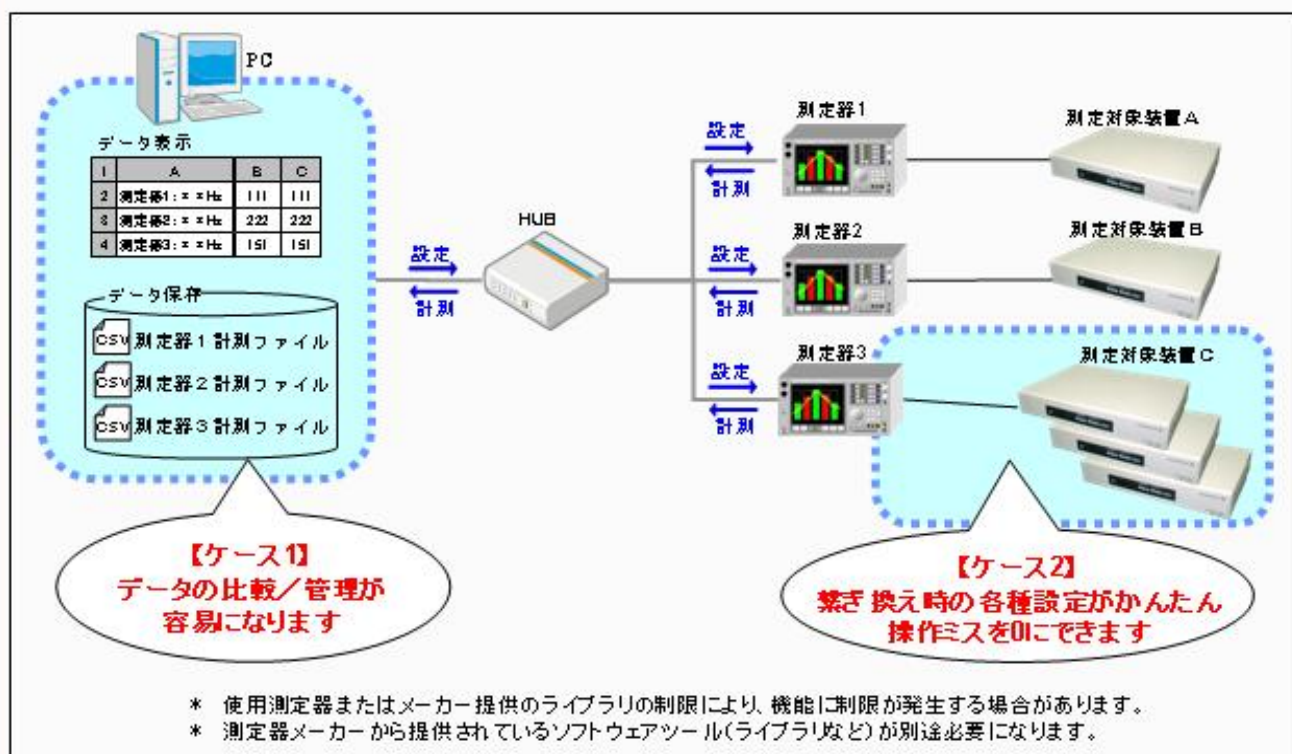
PC

データ表示

| 1 | A | B | C |
|---|---|---|---|
| 2 | 測定器1：××Hz | 111 | 111 |
| 3 | 測定器2：××Hz | 222 | 222 |
| 4 | 測定器3：××Hz | 151 | 151 |

データ保存

CSV 測定器１計測ファイル

CSV 測定器２計測ファイル

CSV 測定器３計測ファイル

設定

計測

HUB

測定器1

設定

計測

測定対象装置A

測定器2

設定

計測

測定対象装置B

測定器3

設定

計測

測定対象装置C

【ケース1】
データの比較／管理が容易になります

【ケース2】
繋ぎ換え時の各種設定がかんたん
操作ミスを0にできます

＊ 使用測定器またはメーカー提供のライブラリの制限により、機能に制限が発生する場合があります。
＊ 測定器メーカーから提供されているソフトウェアツール（ライブラリなど）が別途必要になります。